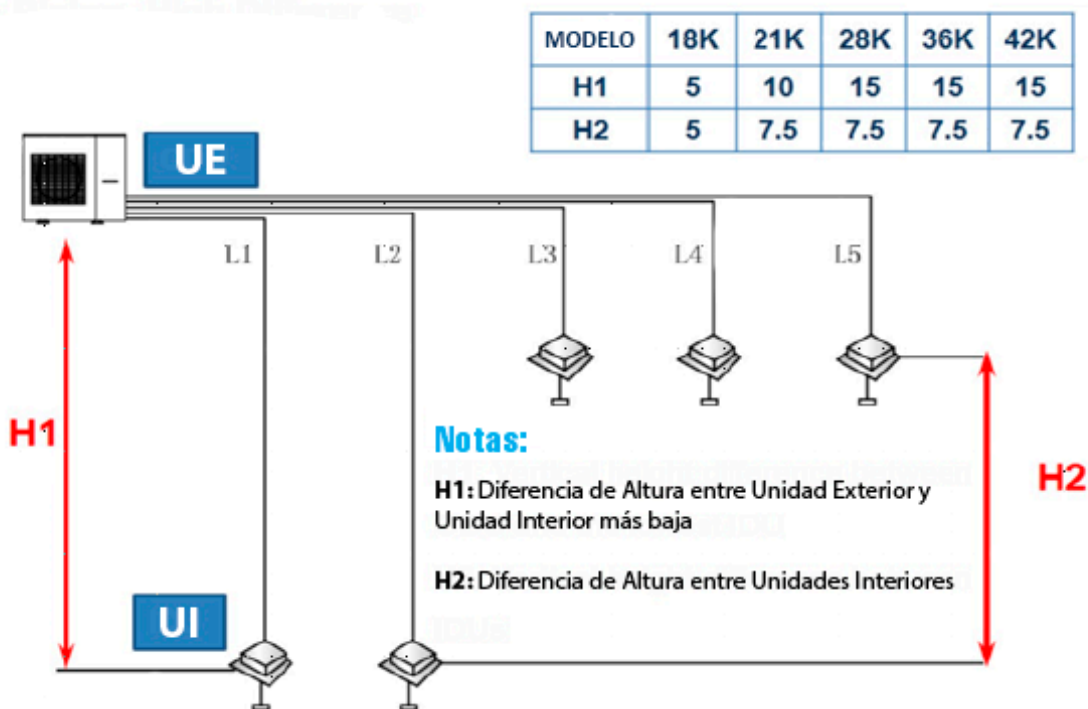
| MODELO | 18K | 21K | 28K | 36K | 42K |
|---|---|---|---|---|---|
| H1 | 5 | 10 | 15 | 15 | 15 |
| H2 | 5 | 7.5 | 7.5 | 7.5 | 7.5 |

UE

L1 L2 L3 L4 L5

H1

H2

Notas:

H1: Diferencia de Altura entre Unidad Exterior y Unidad Interior más baja

H2: Diferencia de Altura entre Unidades Interiores

UI